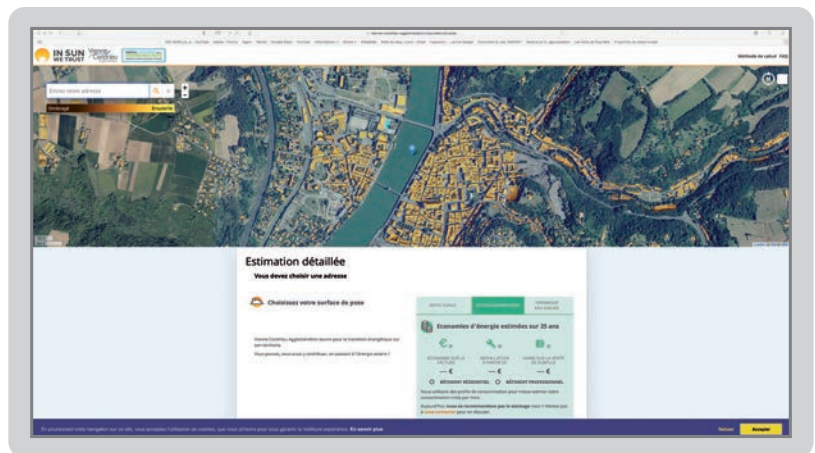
IN SUN WE TRUST

Méthode de calcul FAQ

Entrez votre adresse

Ombragé Ensoleillé

Estimation détaillée

Vous devez choisir une adresse

Choisissez votre surface de pose

Vienne Condrieu Agglomération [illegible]

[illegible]

Economies d'énergie estimées sur 25 ans

— €

— €

— €

RÉSIDENT RÉSIDENTIEL

RÉSIDENT PROFESSIONNEL

En poursuivant votre navigation sur ce site, vous acceptez l'utilisation de cookies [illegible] En savoir plus

Refuser

Accepter